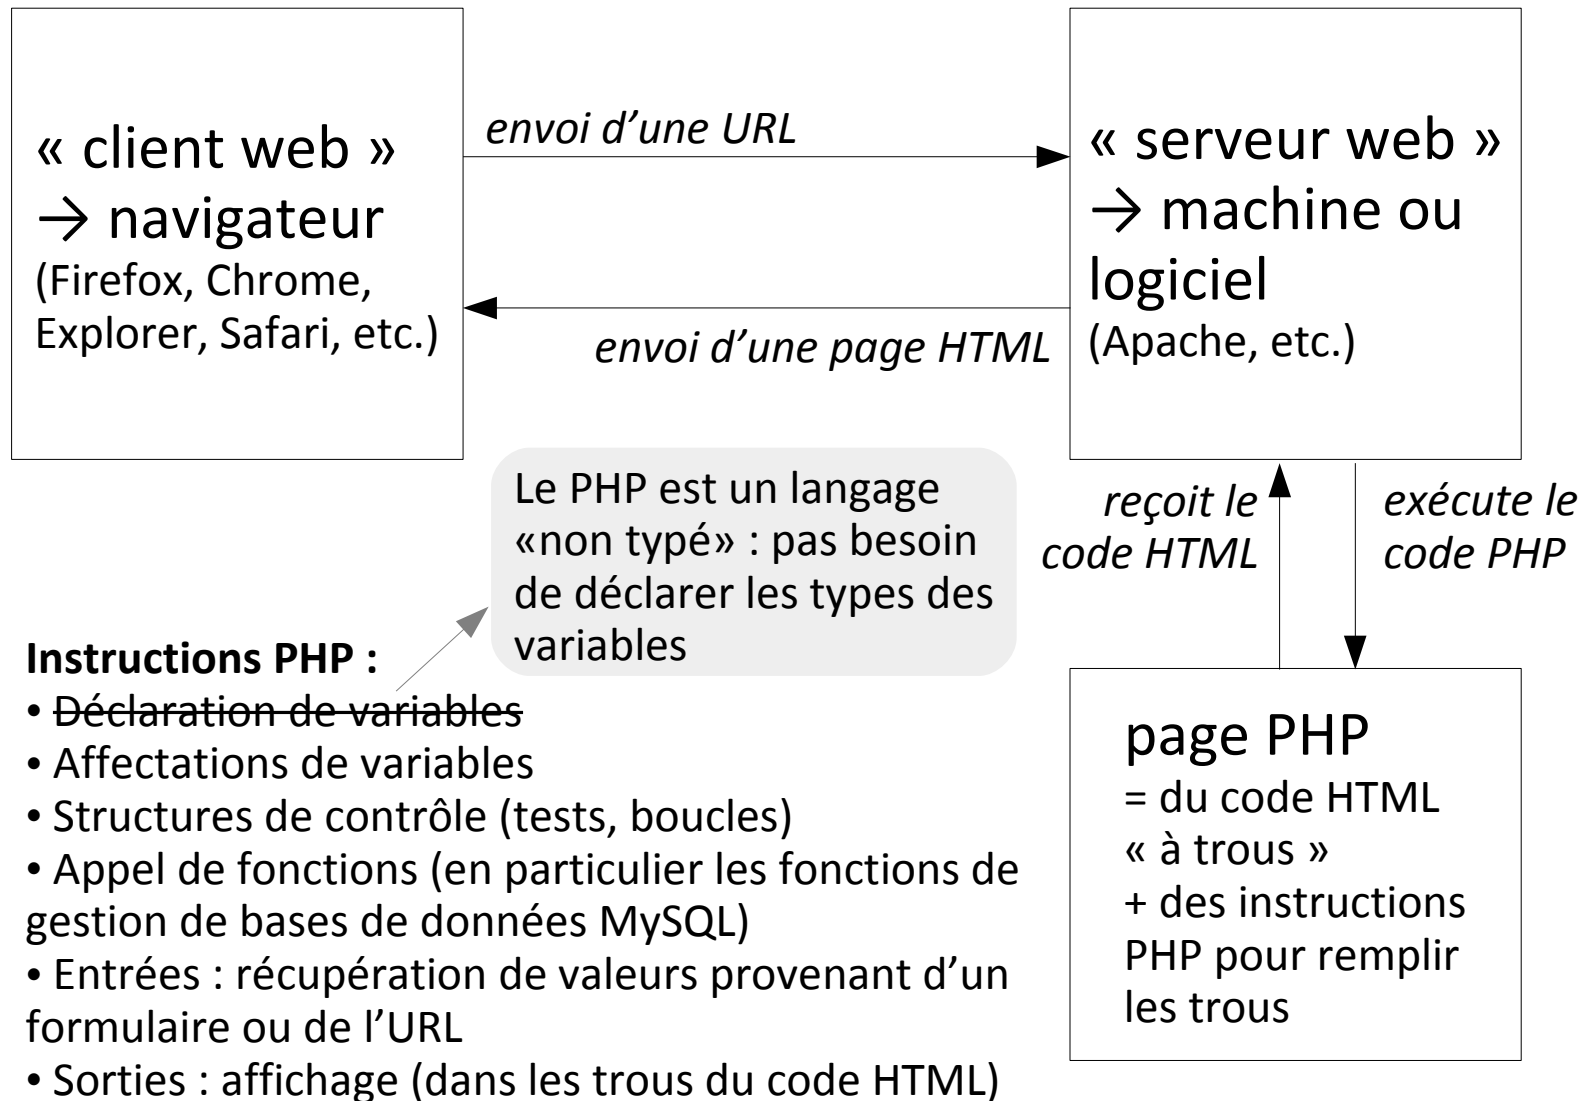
« client web »
→ navigateur
(Firefox, Chrome, Explorer, Safari, etc.)

envoi d'une URL

envoi d'une page HTML

« serveur web »
→ machine ou logiciel
(Apache, etc.)

reçoit le code HTML

exécute le code PHP

Le PHP est un langage «non typé» : pas besoin de déclarer les types des variables

Instructions PHP :
• ~~Déclaration de variables~~
• Affectations de variables
• Structures de contrôle (tests, boucles)
• Appel de fonctions (en particulier les fonctions de gestion de bases de données MySQL)
• Entrées : récupération de valeurs provenant d'un formulaire ou de l'URL
• Sorties : affichage (dans les trous du code HTML)

page PHP
= du code HTML « à trous »
+ des instructions PHP pour remplir les trous